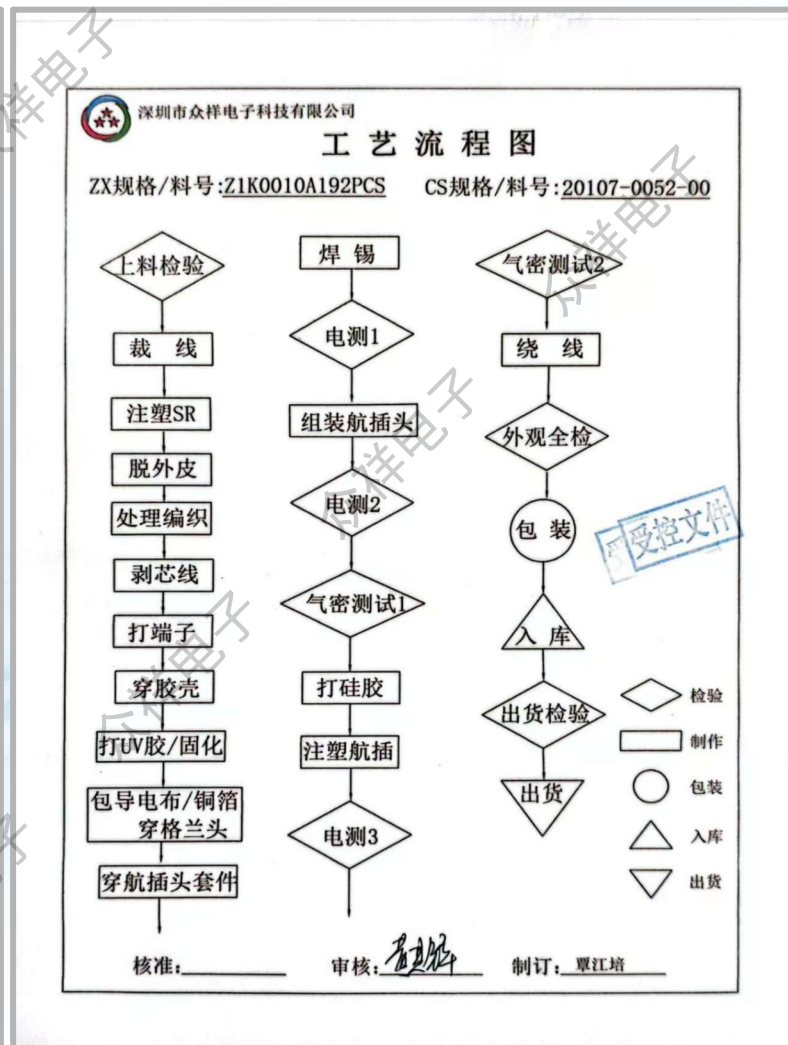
深圳市众祥电子科技有限公司

工 艺 流 程 图

ZX规格/料号:Z1K0010A192PCS  CS规格/料号:20107-0052-00

上料检验
裁 线
注塑SR
脱外皮
处理编织
剥芯线
打端子
穿胶壳
打UV胶/固化
包导电布/铜箔 穿格兰头
穿航插头套件

焊 锡
电测1
组装航插头
电测2
气密测试1
打硅胶
注塑航插
电测3

气密测试2
绕 线
外观全检
包 装
入 库
出货检验
出货

受控文件

检验
制作
包装
入库
出货

核准:  审核:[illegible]  制订:覃江培

众祥电子
众祥电子
众祥电子
众祥电子
众祥电子